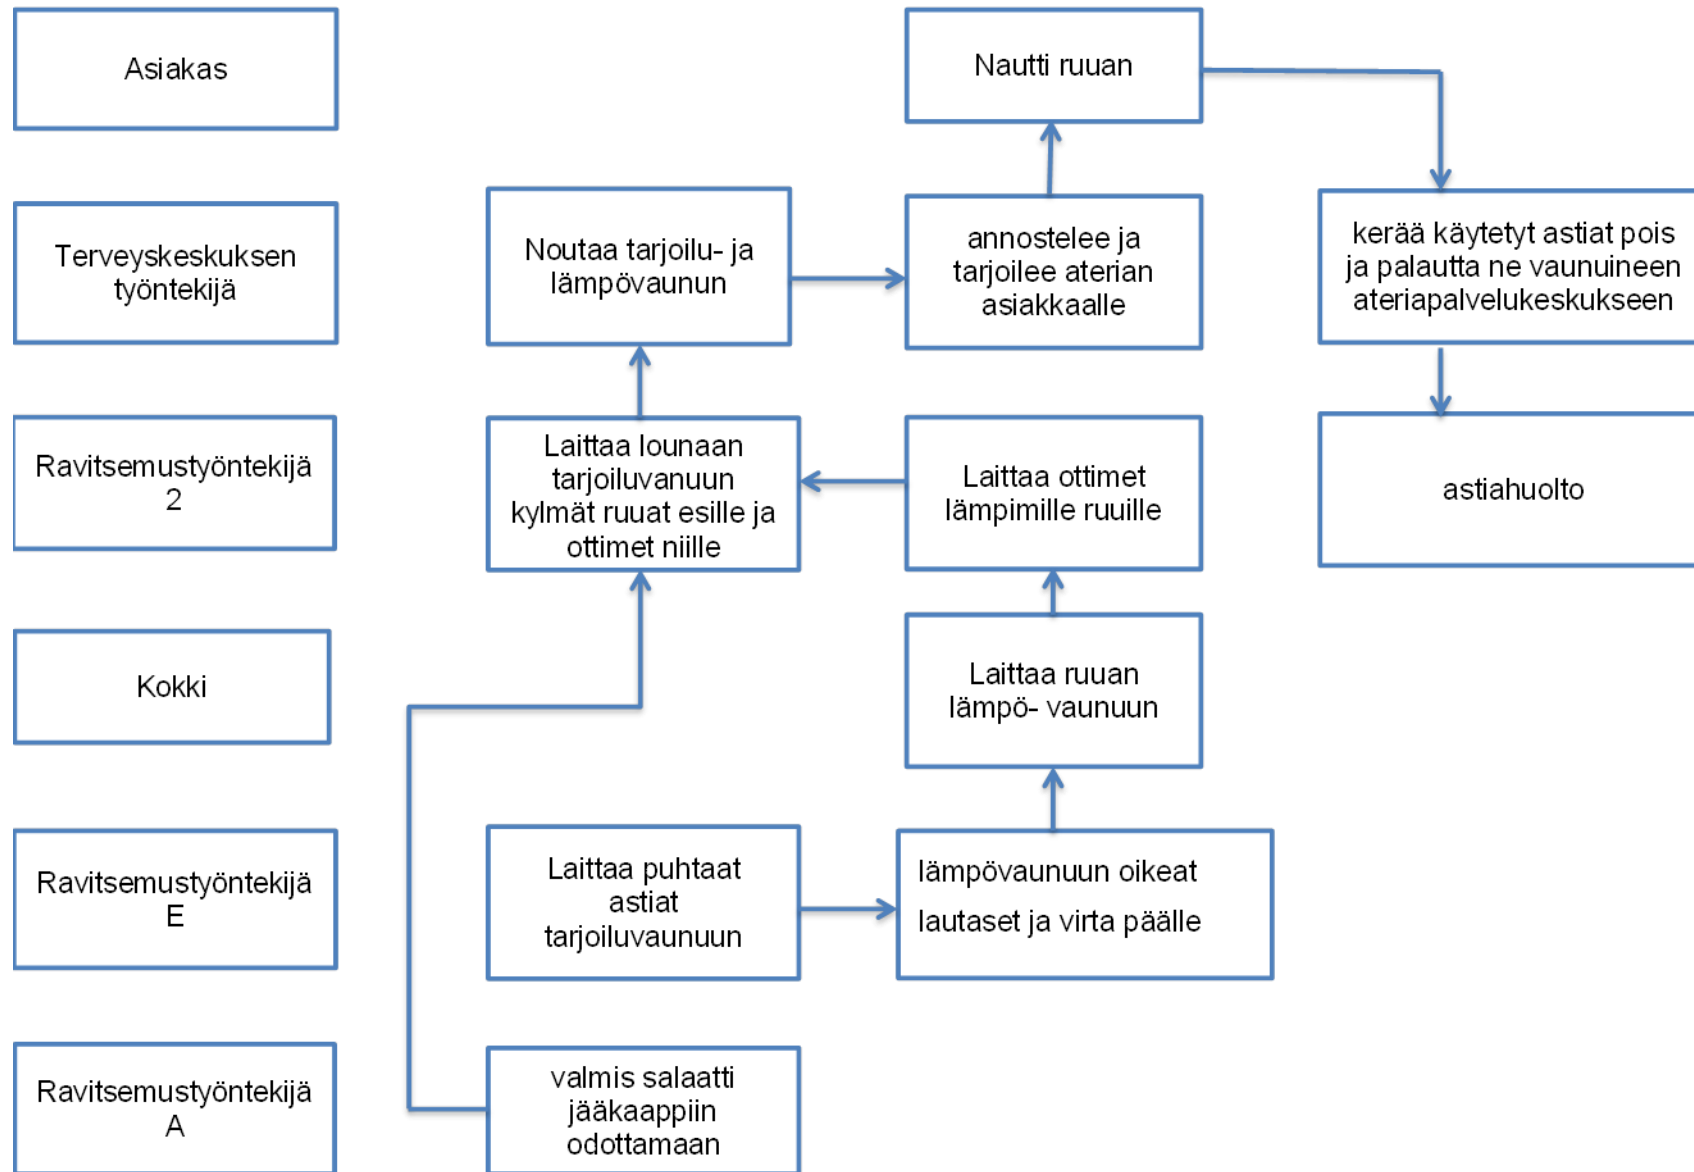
Asiakas

Terveyskeskuksen työntekijä

Ravitsemustyöntekijä 2

Kokki

Ravitsemustyöntekijä E

Ravitsemustyöntekijä A

Nautti ruuan

Noutaa tarjoilu- ja lämpövaunun

annostelee ja tarjoilee aterian asiakkaalle

kerää käytetyt astiat pois ja palautta ne vaunuineen ateriapalvelukeskukseen

Laittaa lounaan tarjoiluvanuun kylmät ruuat esille ja ottimet niille

Laittaa ottimet lämpimille ruuille

astiahuolto

Laittaa ruuan lämpö- vaunuun

Laittaa puhtaat astiat tarjoiluvaunuun

lämpövaunuun oikeat lautaset ja virta päälle

valmis salaatti jääkaappiin odottamaan